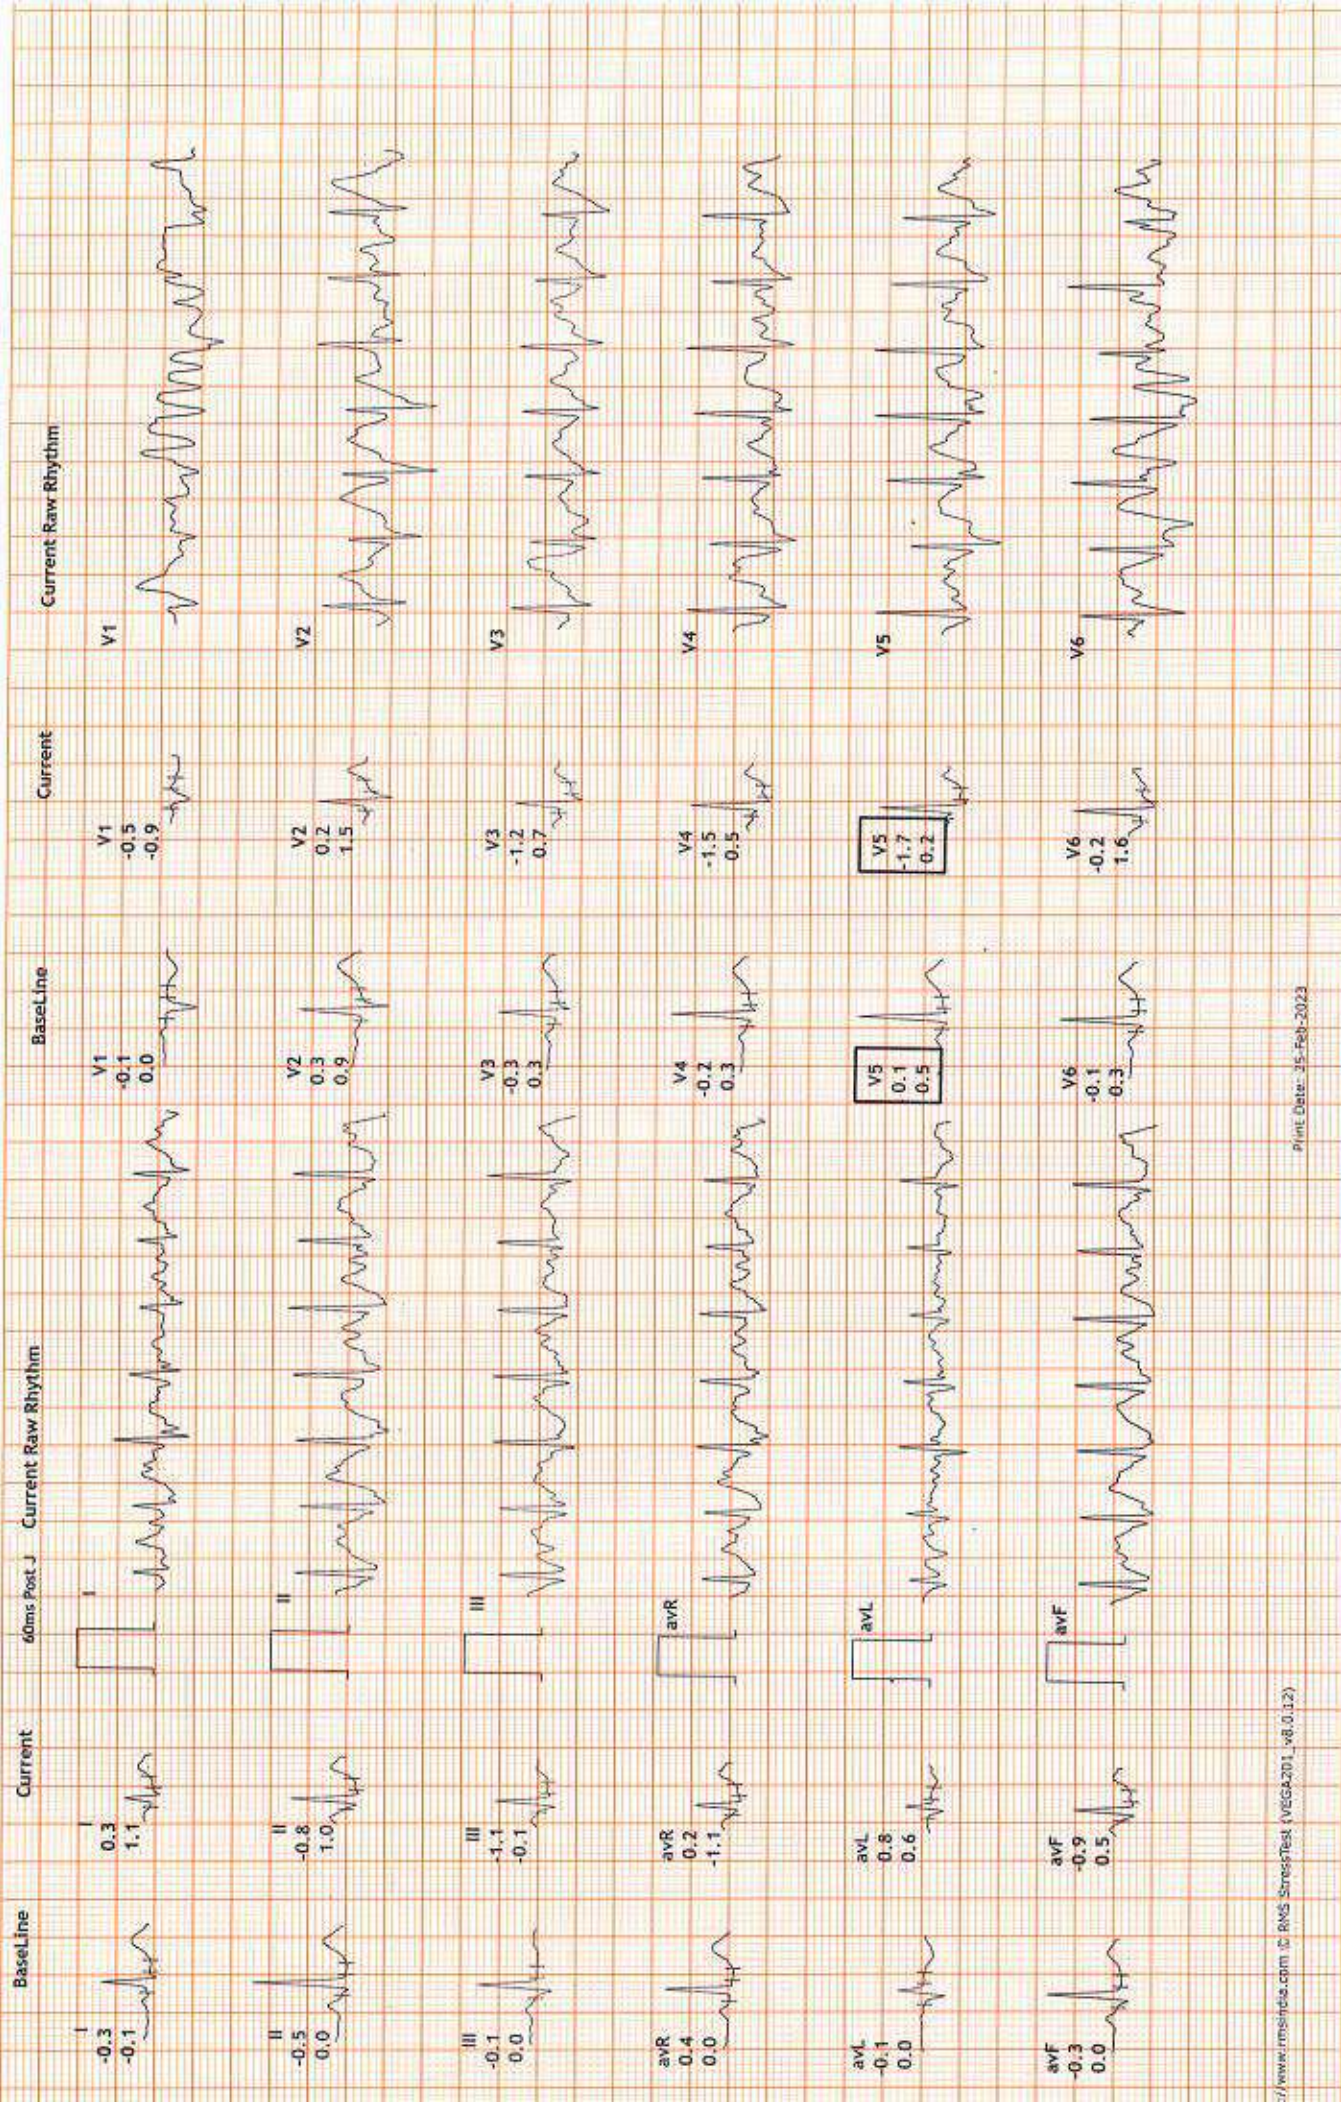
BaseLine

I
-0.3
-0.1

II
-0.5
0.0

III
-0.1
0.0

avR
0.4
0.0

avL
-0.1
0.0

avF
-0.3
0.0

Current

I
0.3
1.1

II
-0.8
1.0

III
-1.1
-0.1

avR
0.2
-1.1

avL
0.8
0.6

avF
-0.9
0.5

60ms Post J

Current Raw Rhythm

I

II

III

avR

avL

avF

BaseLine

V1
-0.1
0.0

V2
0.3
0.9

V3
-0.3
0.3

V4
-0.2
0.3

V5
0.1
0.5

V6
-0.1
0.3

Current

V1
-0.5
-0.9

V2
0.2
1.5

V3
-1.2
0.7

V4
-1.5
0.5

V5
-1.7
0.2

V6
-0.2
1.6

Current Raw Rhythm

V1

V2

V3

V4

V5

V6

Print Date: 25-Feb-2023

://www.rmsindia.com © RMS StressTest (VEGA201_v8.0.12)